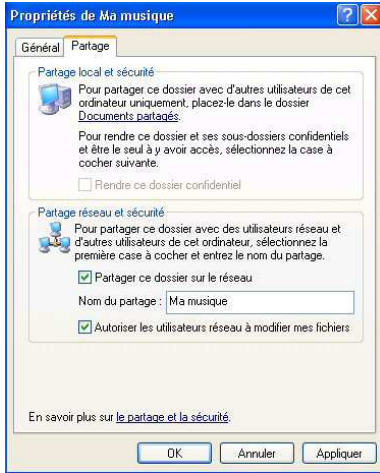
Propriétés de Ma musique

Général | Partage

Partage local et sécurité

Pour partager ce dossier avec d'autres utilisateurs de cet ordinateur uniquement, placez-le dans le dossier Documents partagés.

Pour rendre ce dossier et ses sous-dossiers confidentiels et être le seul à y avoir accès, sélectionnez la case à cocher suivante.

Rendre ce dossier confidentiel

Partage réseau et sécurité

Pour partager ce dossier avec des utilisateurs réseau et d'autres utilisateurs de cet ordinateur, sélectionnez la première case à cocher et entrez le nom du partage.

Partager ce dossier sur le réseau

Nom du partage : Ma musique

Autoriser les utilisateurs réseau à modifier mes fichiers

En savoir plus sur le partage et la sécurité.

OK | Annuler | Appliquer